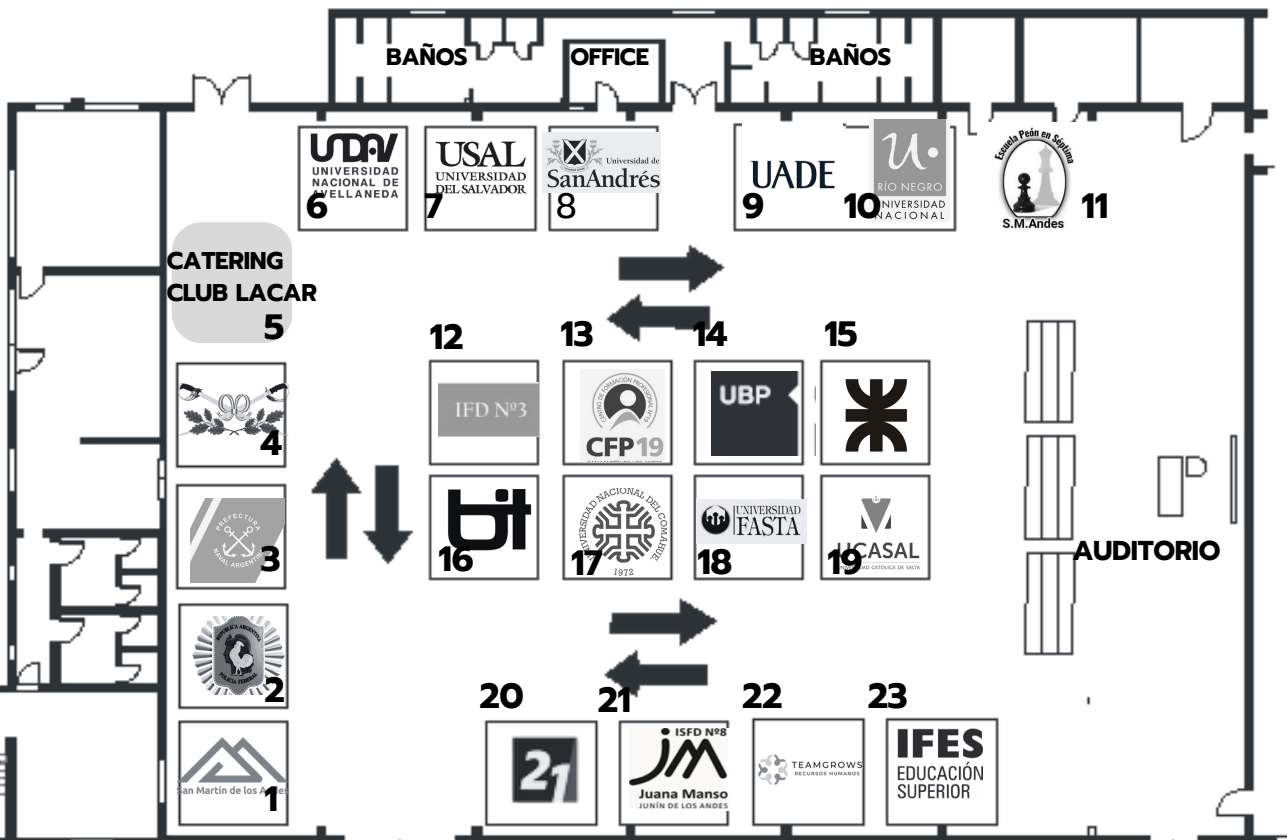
BAÑOS OFFICE BAÑOS

UNDAV UNIVERSIDAD NACIONAL DE AVELLANEDA 6

USAL UNIVERSIDAD DEL SALVADOR 7

Universidad de SanAndrés 8

UADE 9

U· RÍO NEGRO UNIVERSIDAD NACIONAL 10

Escuela Peón en Séptima S.M.Andes 11

CATERING CLUB LACAR 5

12 13 14 15

4

IFD Nº3

CENTRO DE FORMACIÓN PROFESIONAL Nº19 CFP19

UBP

PREFECTURA NAVAL ARGENTINA 3

bit 16

UNIVERSIDAD NACIONAL DEL COMAHUE 1972 17

UNIVERSIDAD FASTA 18

UCASAL UNIVERSIDAD CATÓLICA DE SALTA 19

AUDITORIO

REPÚBLICA ARGENTINA POLICÍA FEDERAL 2

20 21 22 23

San Martín de los Andes 1

21

ISFD Nº8 JM Juana Manso JUNÍN DE LOS ANDES

TEAMGROWS RECURSOS HUMANOS

IFES EDUCACIÓN SUPERIOR